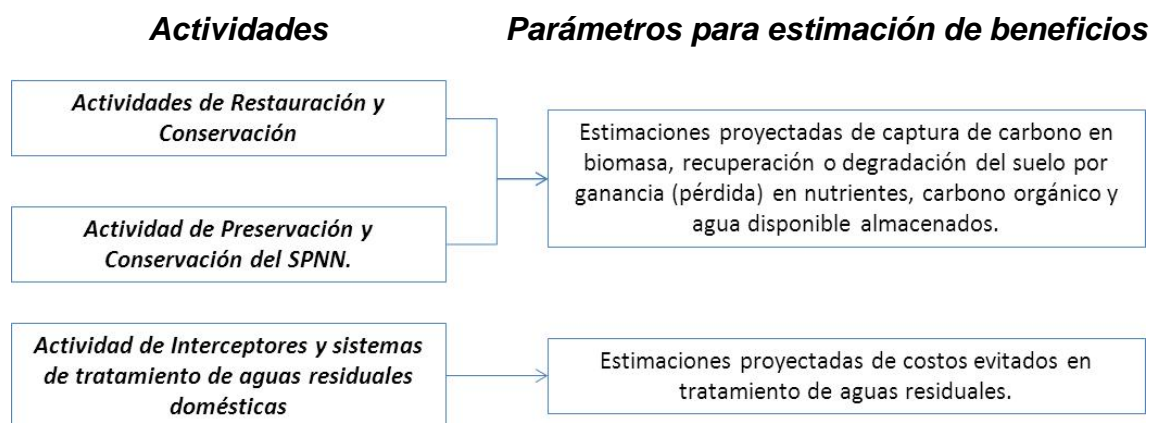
Actividades

Parámetros para estimación de beneficios

Actividades de Restauración y Conservación

Actividad de Preservación y Conservación del SPNN.

Estimaciones proyectadas de captura de carbono en biomasa, recuperación o degradación del suelo por ganancia (pérdida) en nutrientes, carbono orgánico y agua disponible almacenados.

Actividad de Interceptores y sistemas de tratamiento de aguas residuales domésticas

Estimaciones proyectadas de costos evitados en tratamiento de aguas residuales.